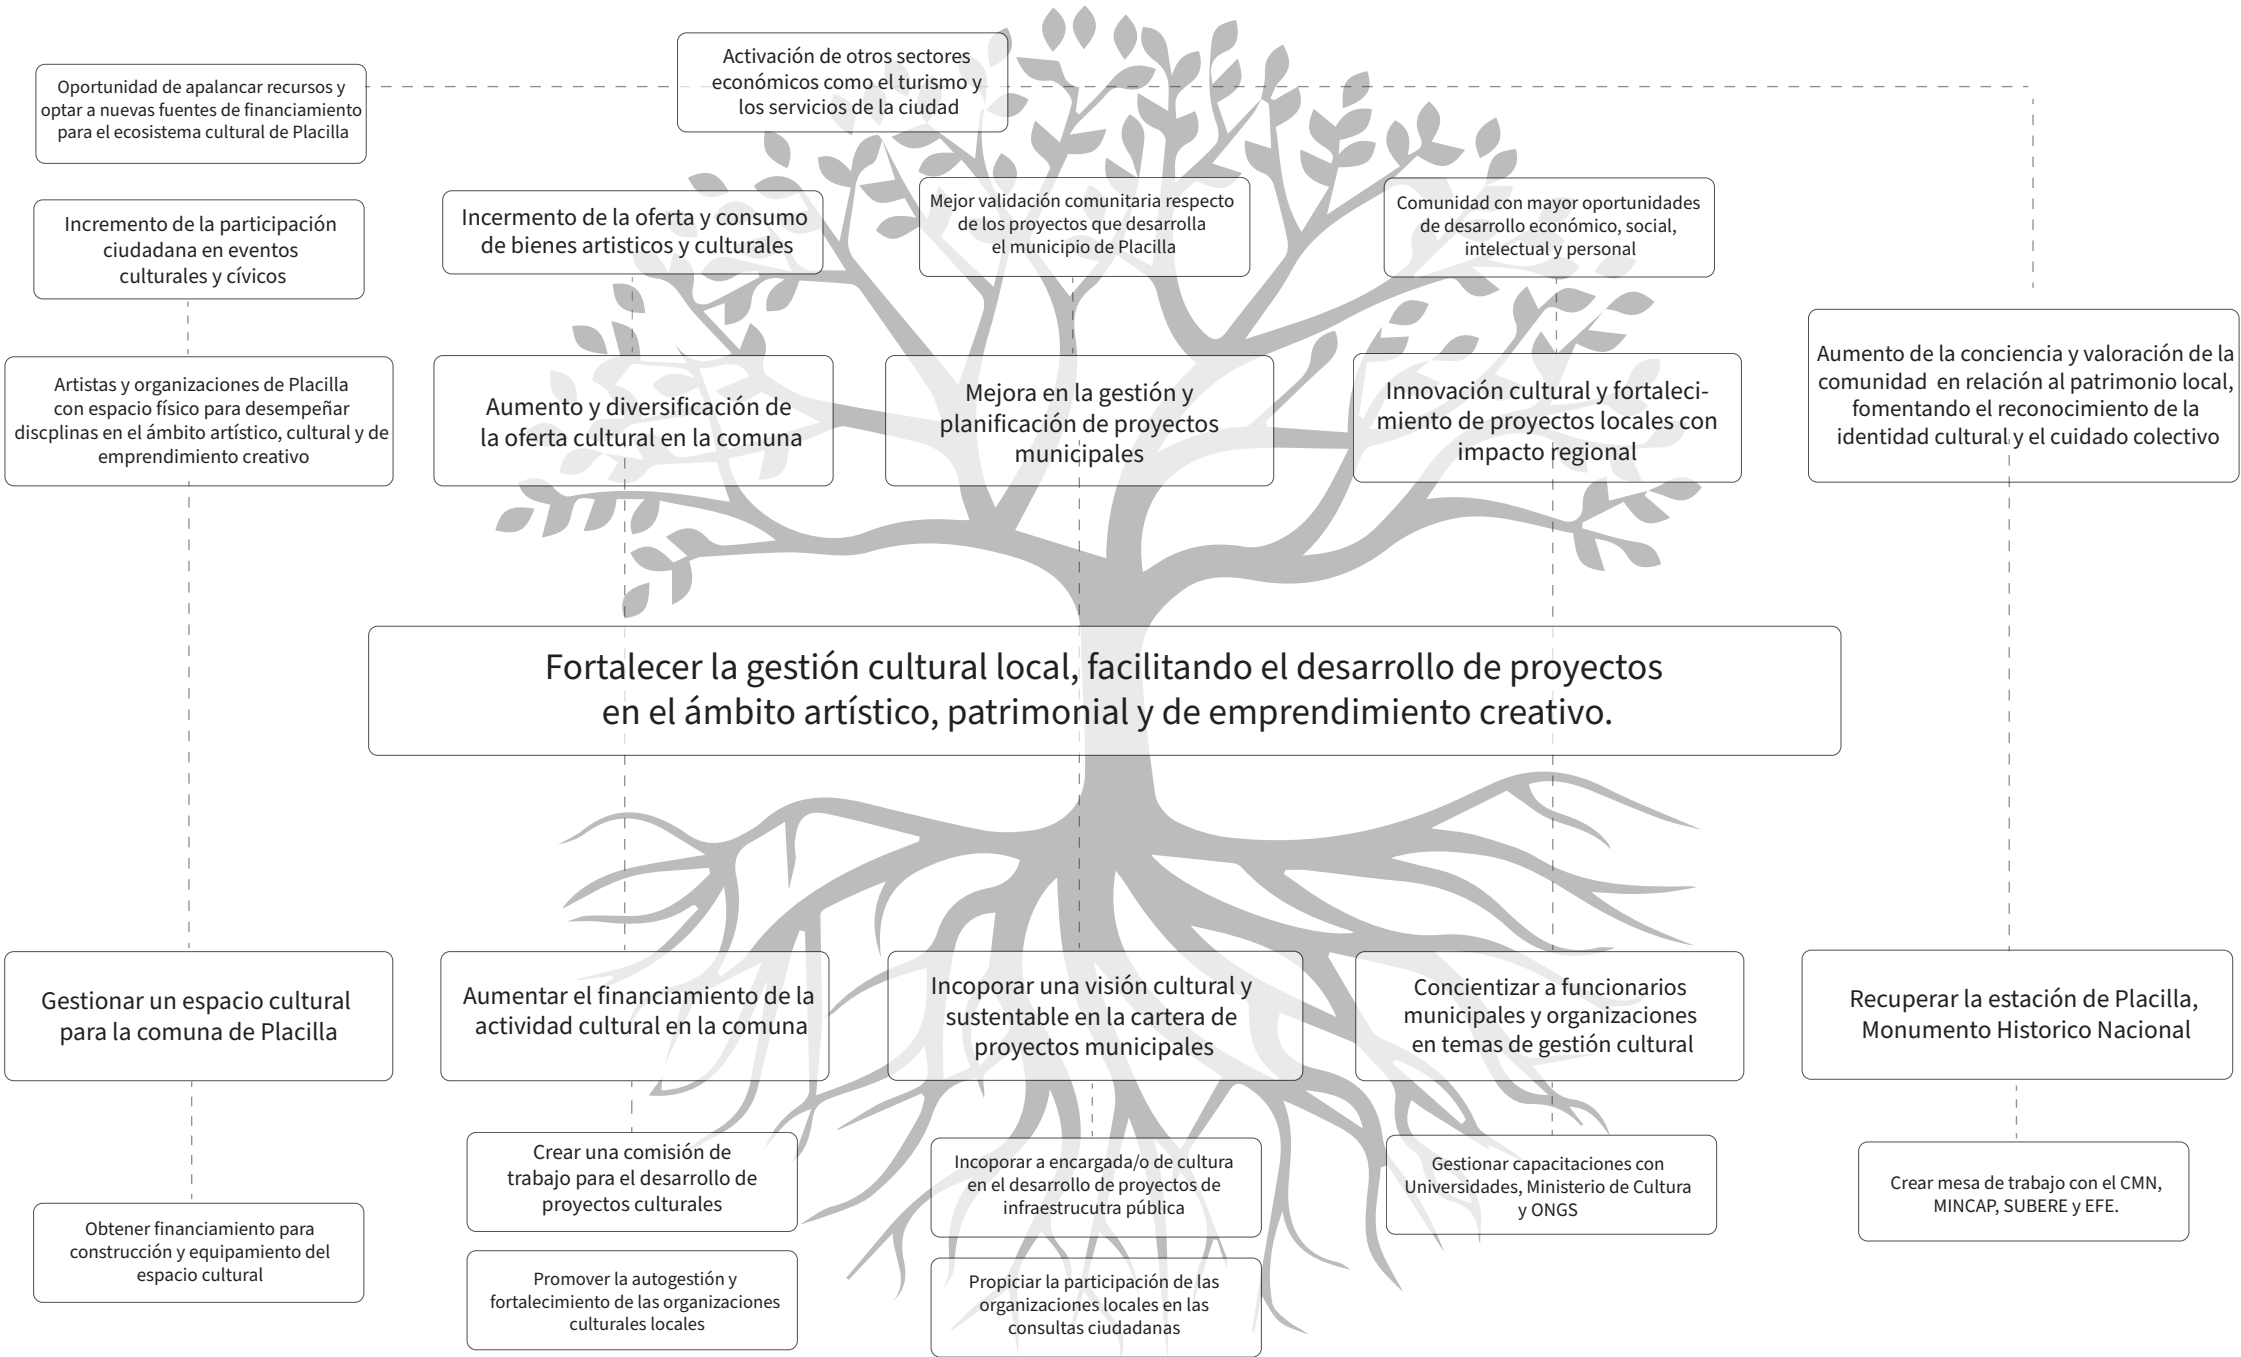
Activación de otros sectores económicos como el turismo y los servicios de la ciudad

Oportunidad de apalancar recursos y optar a nuevas fuentes de financiamiento para el ecosistema cultural de Placilla

Incremento de la participación ciudadana en eventos culturales y cívicos

Incermento de la oferta y consumo de bienes artisticos y culturales

Mejor validación comunitaria respecto de los proyectos que desarrolla el municipio de Placilla

Comunidad con mayor oportunidades de desarrollo económico, social, intelectual y personal

Artistas y organizaciones de Placilla con espacio físico para desempeñar discplinas en el ámbito artístico, cultural y de emprendimiento creativo

Aumento y diversificación de la oferta cultural en la comuna

Mejora en la gestión y planificación de proyectos municipales

Innovación cultural y fortalecimiento de proyectos locales con impacto regional

Aumento de la conciencia y valoración de la comunidad en relación al patrimonio local, fomentando el reconocimiento de la identidad cultural y el cuidado colectivo

Fortalecer la gestión cultural local, facilitando el desarrollo de proyectos en el ámbito artístico, patrimonial y de emprendimiento creativo.

Gestionar un espacio cultural para la comuna de Placilla

Aumentar el financiamiento de la actividad cultural en la comuna

Incoporar una visión cultural y sustentable en la cartera de proyectos municipales

Concientizar a funcionarios municipales y organizaciones en temas de gestión cultural

Recuperar la estación de Placilla, Monumento Historico Nacional

Crear una comisión de trabajo para el desarrollo de proyectos culturales

Incoporar a encargada/o de cultura en el desarrollo de proyectos de infraestrucutra pública

Gestionar capacitaciones con Universidades, Ministerio de Cultura y ONGS

Crear mesa de trabajo con el CMN, MINCAP, SUBERE y EFE.

Obtener financiamiento para construcción y equipamiento del espacio cultural

Promover la autogestión y fortalecimiento de las organizaciones culturales locales

Propiciar la participación de las organizaciones locales en las consultas ciudadanas